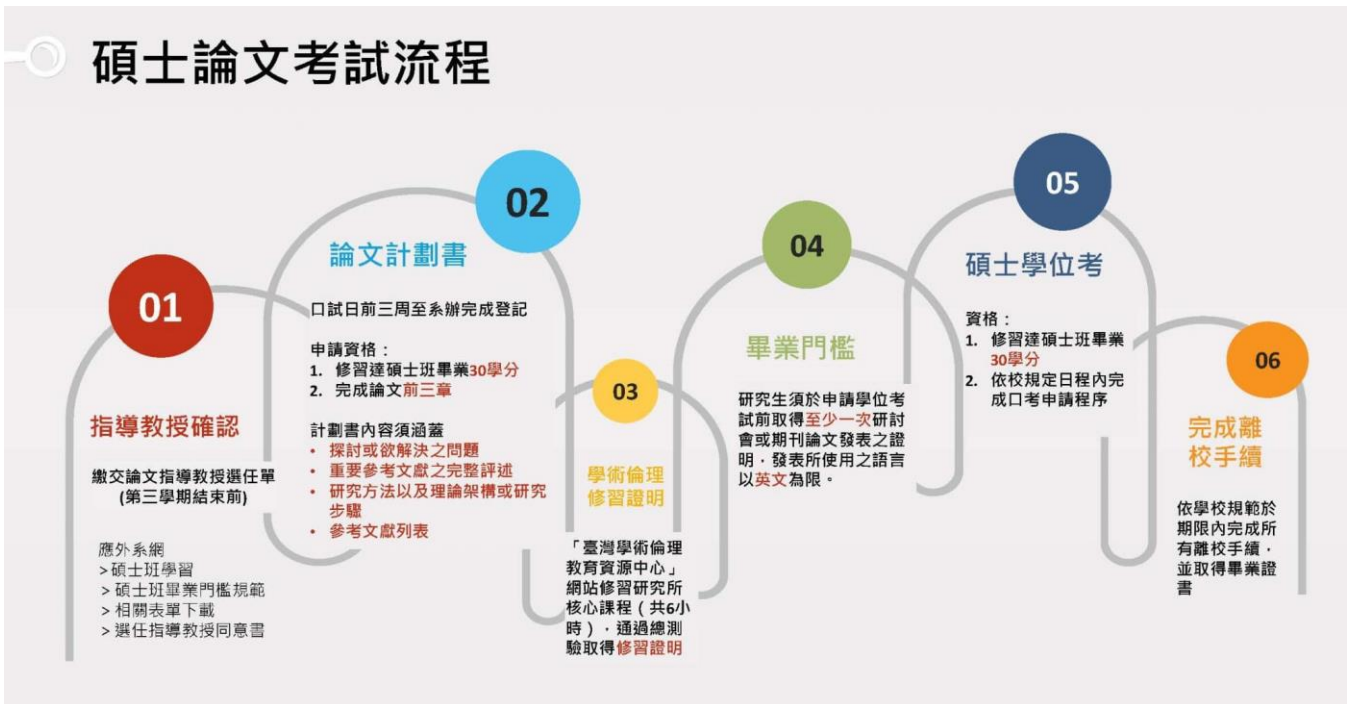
碩士論文考試流程

01

指導教授確認

繳交論文指導教授選任單
(第三學期結束前)

應外系網
>碩士班學習
>碩士班畢業門檻規範
>相關表單下載
>選任指導教授同意書

02

論文計劃書

口試日前三周至系辦完成登記

申請資格：
1. 修習達碩士班畢業30學分
2. 完成論文前三章

計劃書內容須涵蓋
• 探討或欲解決之問題
• 重要參考文獻之完整評述
• 研究方法以及理論架構或研究步驟
• 參考文獻列表

03

學術倫理修習證明

「臺灣學術倫理教育資源中心」網站修習研究所核心課程（共6小時），通過總測驗取得修習證明

04

畢業門檻

研究生須於申請學位考試前取得至少一次研討會或期刊論文發表之證明，發表所使用之語言以英文為限。

05

碩士學位考

資格：
1. 修習達碩士班畢業30學分
2. 依校規定日程內完成口考申請程序

06

完成離校手續

依學校規範於期限內完成所有離校手續，並取得畢業證書